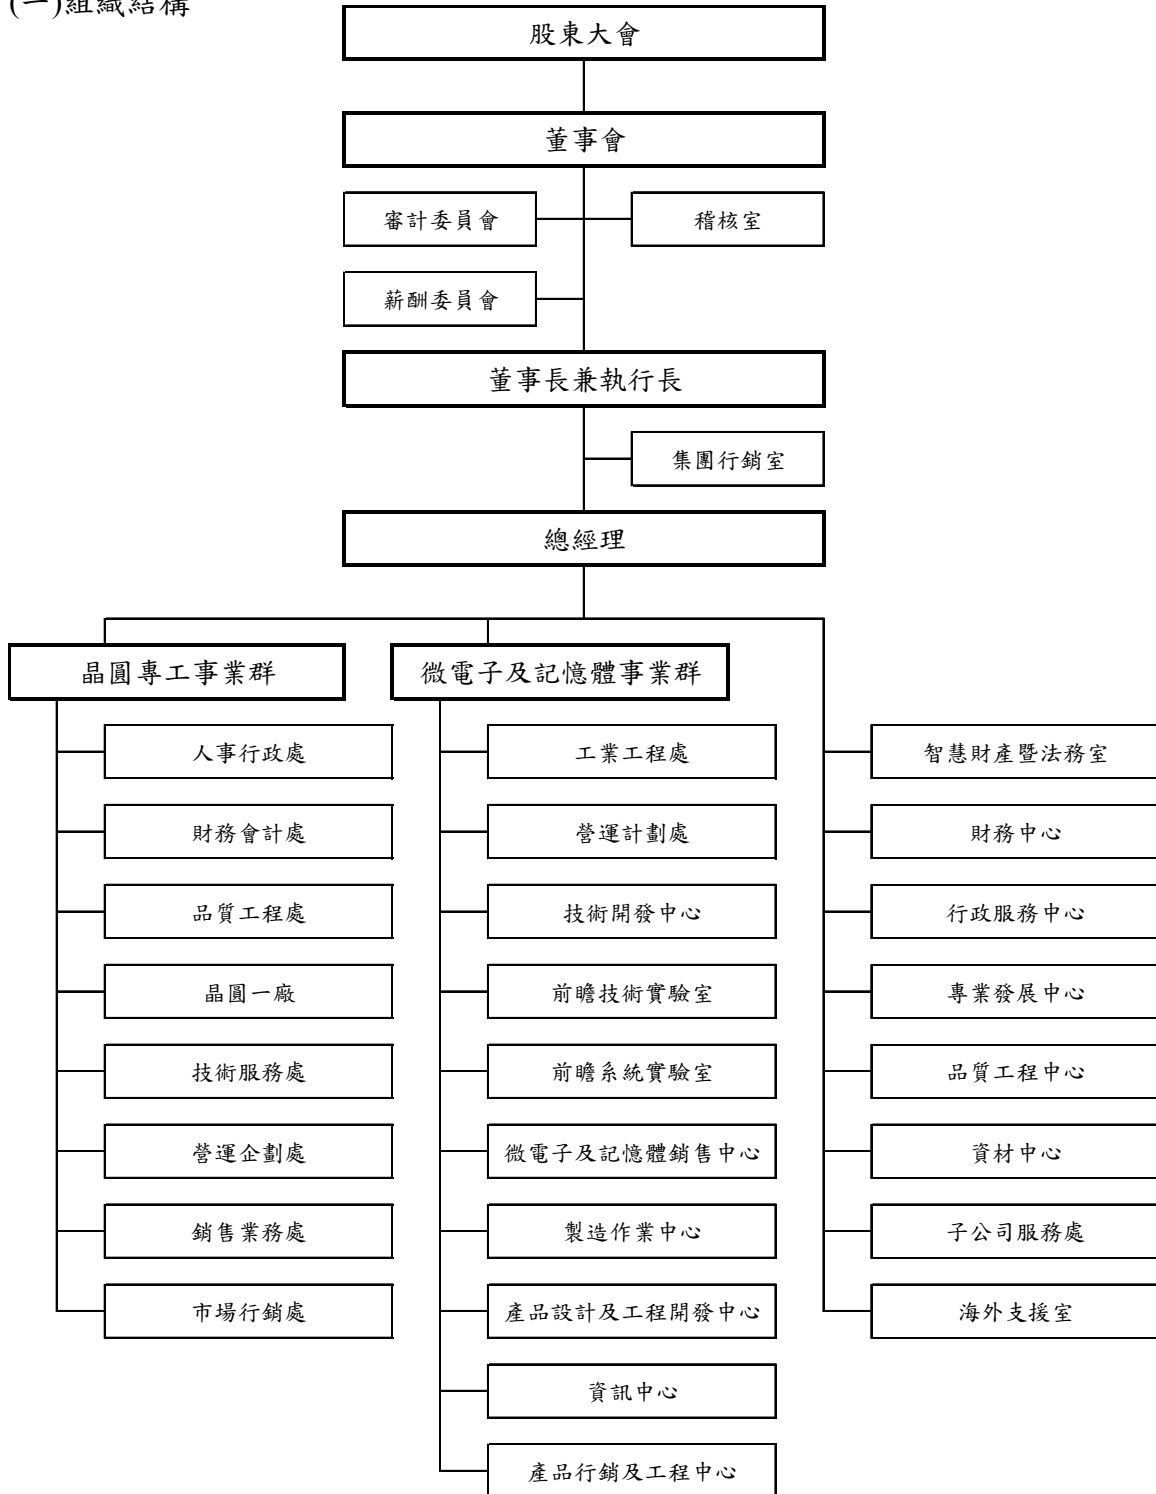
(一)組織結構

股東大會

董事會

審計委員會

稽核室

薪酬委員會

董事長兼執行長

集團行銷室

總經理

晶圓專工事業群

人事行政處

財務會計處

品質工程處

晶圓一廠

技術服務處

營運企劃處

銷售業務處

市場行銷處

微電子及記憶體事業群

工業工程處

營運計劃處

技術開發中心

前瞻技術實驗室

前瞻系統實驗室

微電子及記憶體銷售中心

製造作業中心

產品設計及工程開發中心

資訊中心

產品行銷及工程中心

智慧財產暨法務室

財務中心

行政服務中心

專業發展中心

品質工程中心

資材中心

子公司服務處

海外支援室